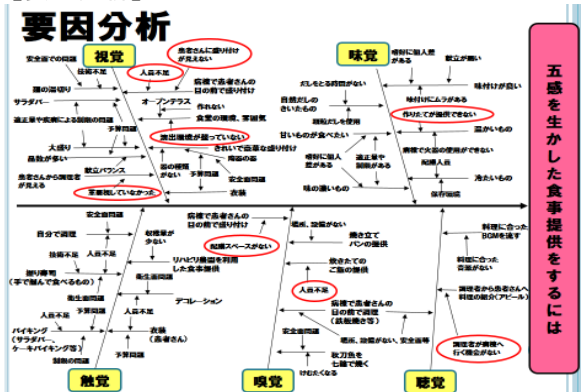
要因分析

視覚

安全面での問題
技術不足
器の選び方
サラダバー
適正量や疾病による制限の問題
大盛り
品数が多い
患者さんから調理者が見える
献立バランス
家族同伴していなかった
患者さんに盛り付けが見えない
人員不足
病棟で患者さんの目の前で盛り付け
オープンテラス
作れない
食堂の環境、雰囲気
手間問題
演出環境が整っていない
きれいで豪華な盛り付け
器の種類が少ない
陶器の器
手間問題
安全面問題
衣装

味覚

嗜好に個人差がある
献立が難しい
だしをとる時間がない
味付けが良い
自然なだしのきいたもの
味付けにムラがある
調理技術
化学調味料を使用
作りたてが提供できない
甘いものが食べたい
温かいもの
嗜好に個人差がある
適正量や疾病の問題
病棟で火を使用してはいけない
配膳人員
味の濃いもの
冷たいもの
保存期間

五感を生かした食事提供をするには

触覚

安全面問題
自分で調理
技術不足
人員不足
握り寿司
(手で掴んで食べるもの)
人員不足
衛生面問題
手間問題
衛生面問題
バイキング
(サラダバー、ケーキバイキングなど)
手間問題
調理の問題
衛生面問題
人員不足
手間問題
収穫量が少ない
リハビリ農園を利用した食事提供
衛生面問題
デコレーション
衣装
(患者さん)
手間問題

嗅覚

病棟で患者さんの目の前で盛り付け
配膳スペースがない
電源、設備がない
焼き立てパンの提供
炊きたてのご飯の提供
人員不足
病棟で患者さんの目の前で調理
(鉄板焼き等)
安全面問題
電源、設備がない
安全面問題
秋刀魚を七輪で焼く
けむたくなる

聴覚

料理に合ったBGMを流す
料理に合った音楽がない
調理者から患者さんへ料理の紹介(アピール)
調理者が病棟へ行く機会がない